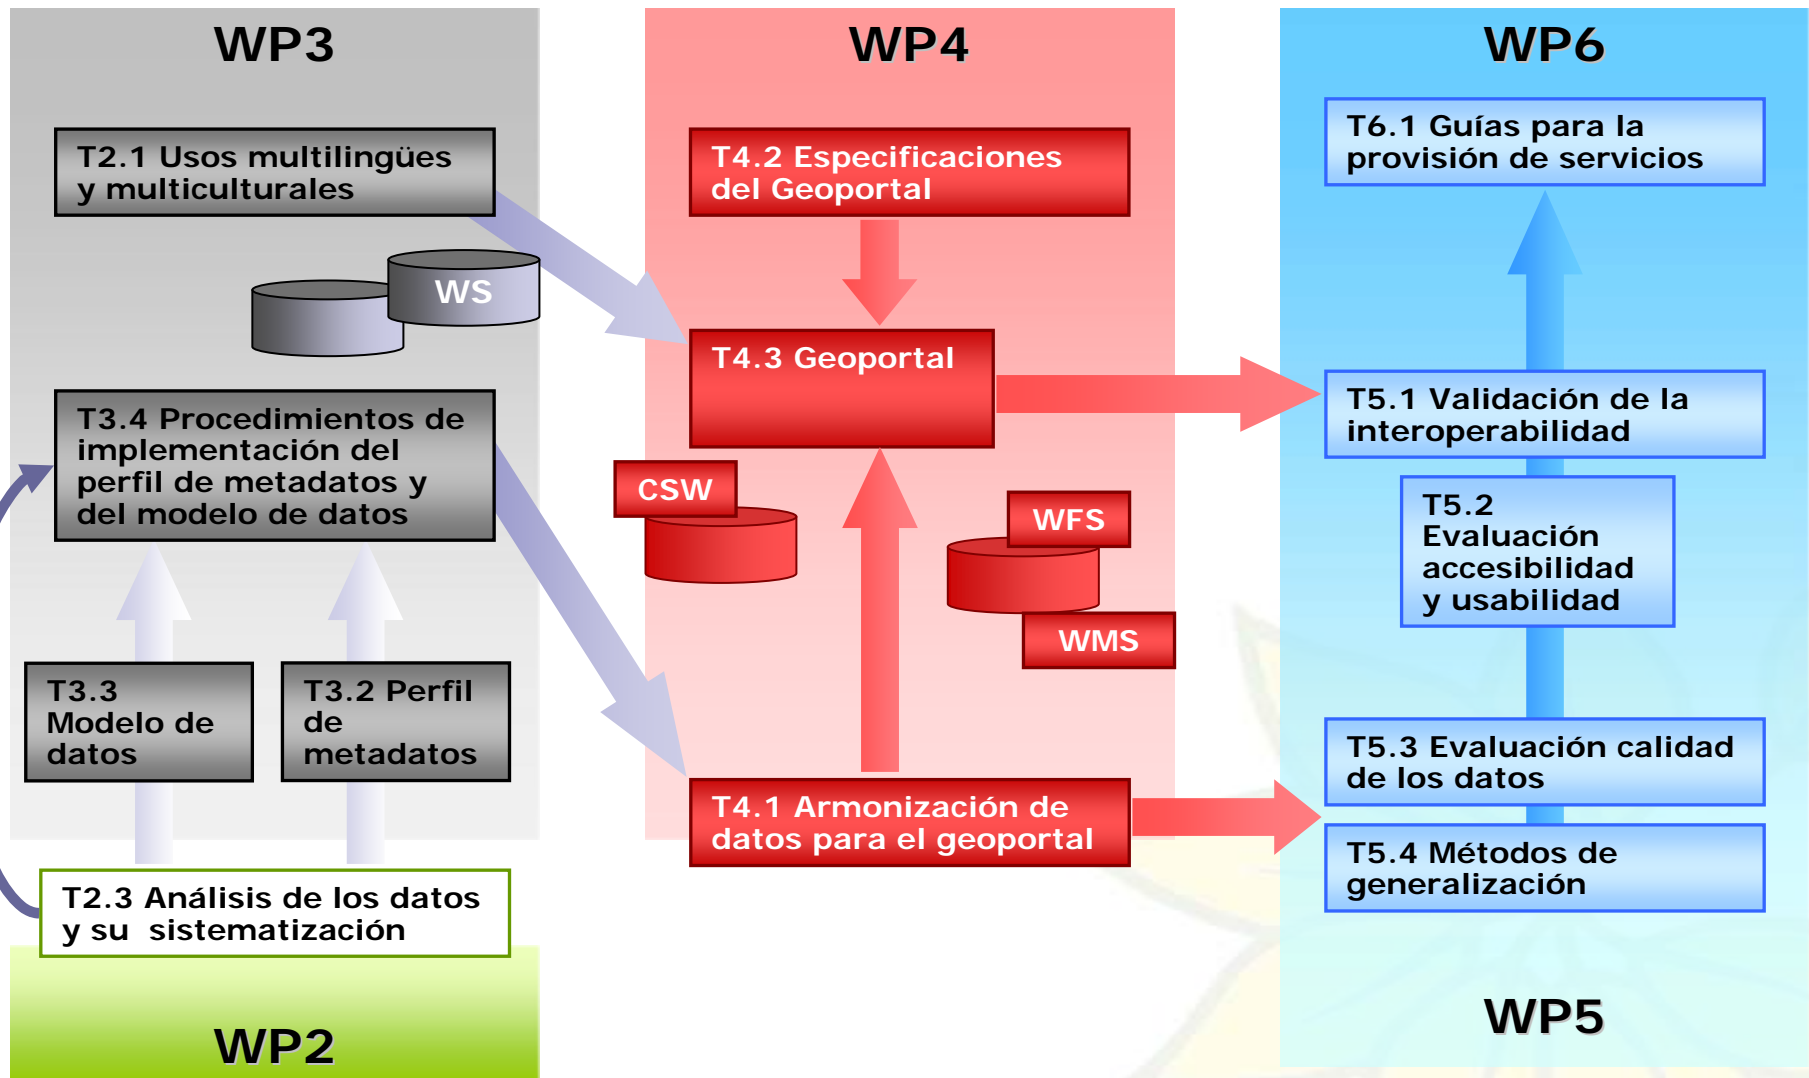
WP3

T2.1 Usos multilingües y multiculturales

WS

T3.4 Procedimientos de implementación del perfil de metadatos y del modelo de datos

T3.3 Modelo de datos

T3.2 Perfil de metadatos

T2.3 Análisis de los datos y su sistematización

WP2

WP4

T4.2 Especificaciones del Geoportal

T4.3 Geoportal

CSW

WFS

WMS

T4.1 Armonización de datos para el geoportal

WP6

T6.1 Guías para la provisión de servicios

T5.1 Validación de la interoperabilidad

T5.2 Evaluación accesibilidad y usabilidad

T5.3 Evaluación calidad de los datos

T5.4 Métodos de generalización

WP5